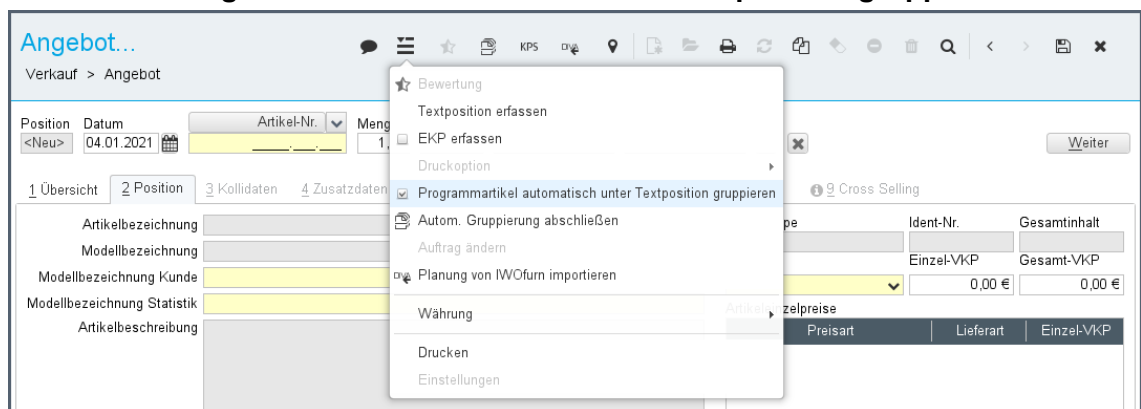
Angebot...

Verkauf > Angebot

KPS

Position Datum Artikel-Nr. Meng

<Neu> 04.01.2021 1,

Weiter

1 Übersicht 2 Position 3 Kollidaten 4 Zusatzdaten

9 Cross Selling

Artikelbezeichnung

Modellbezeichnung

Modellbezeichnung Kunde

Modellbezeichnung Statistik

Artikelbeschreibung

Bewertung

Textposition erfassen

EKP erfassen

Druckoption

Programmartikel automatisch unter Textposition gruppieren

Autom. Gruppierung abschließen

Auftrag ändern

Planung von IWOfurn importieren

Währung

Drucken

Einstellungen

pe

Ident-Nr.

Gesamtinhalt

Einzel-VKP

Gesamt-VKP

0,00 €

0,00 €

Artikel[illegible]zelpreise

Preisart

Lieferart

Einzel-VKP